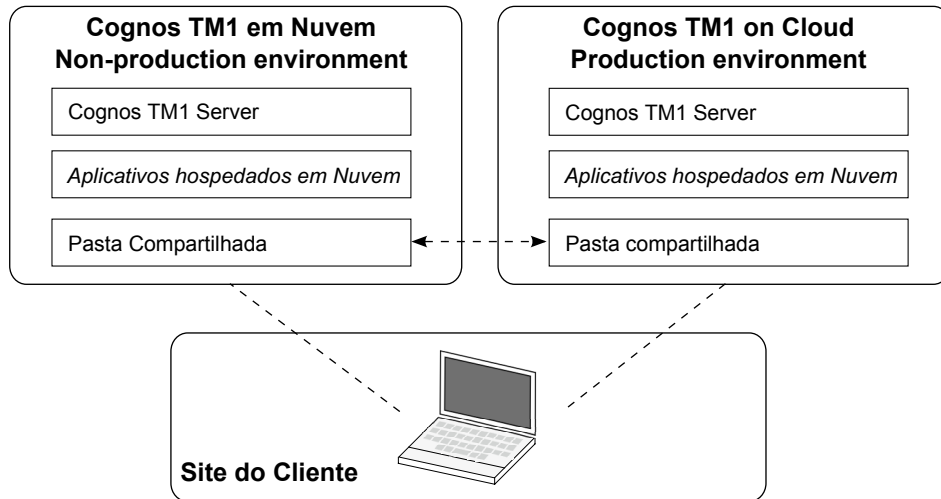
Cognos TM1 em Nuvem
Non-production environment

Cognos TM1 Server

Aplicativos hospedados em Nuvem

Pasta Compartilhada

Cognos TM1 on Cloud
Production environment

Cognos TM1 Server

Aplicativos hospedados em Nuvem

Pasta compartilhada

Site do Cliente